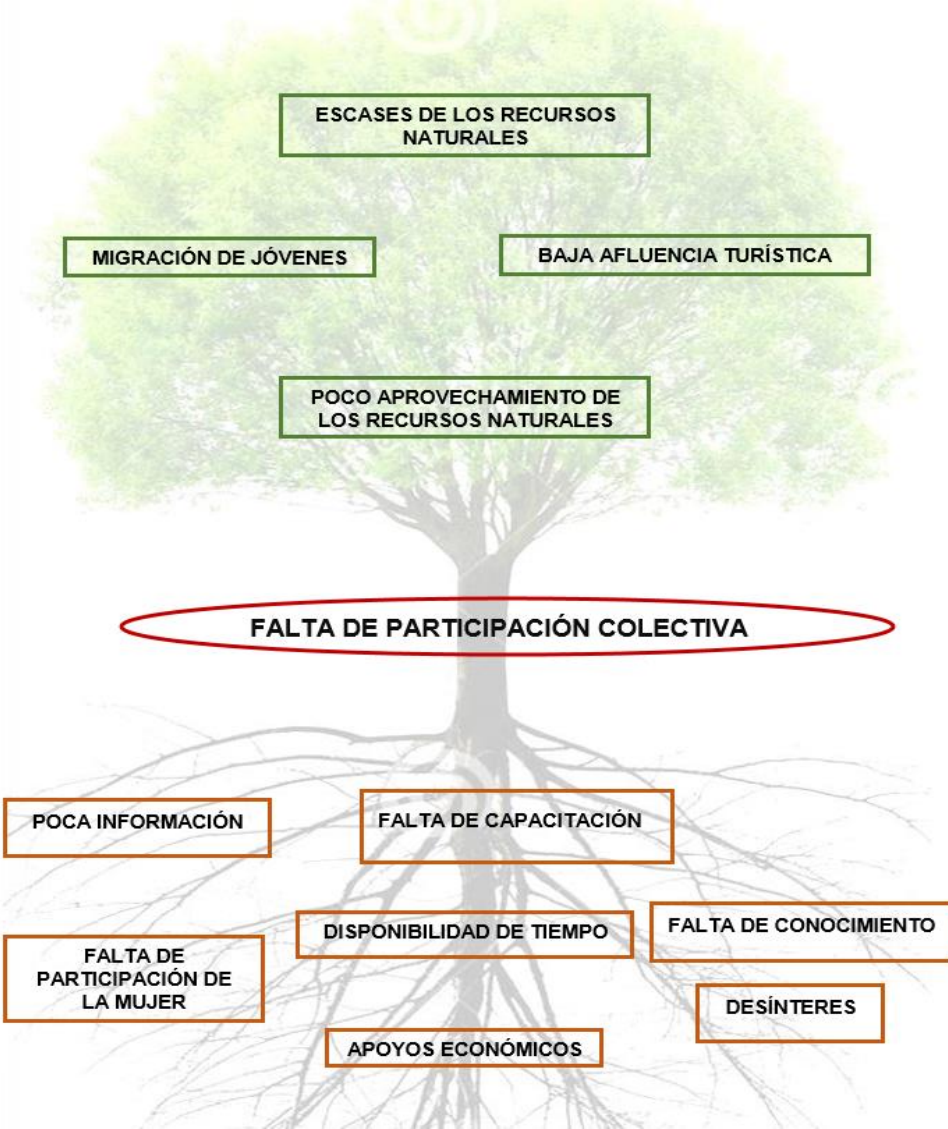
ESCASES DE LOS RECURSOS NATURALES

MIGRACIÓN DE JÓVENES

BAJA AFLUENCIA TURÍSTICA

POCO APROVECHAMIENTO DE LOS RECURSOS NATURALES

FALTA DE PARTICIPACIÓN COLECTIVA

POCA INFORMACIÓN

FALTA DE CAPACITACIÓN

DISPONIBILIDAD DE TIEMPO

FALTA DE CONOCIMIENTO

FALTA DE PARTICIPACIÓN DE LA MUJER

DESÍNTERES

APOYOS ECONÓMICOS